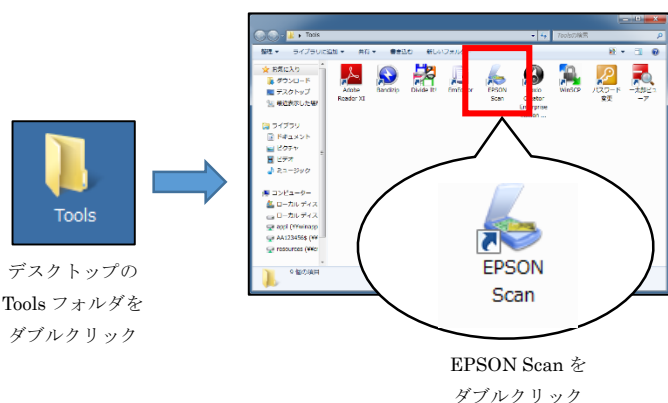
Tools

デスクトップの Tools フォルダを ダブルクリック

Tools

Toolsの検索

整理 ▼ ライブラリに追加 ▼ 共有 ▼ 書き込む 新しいフォル

お気に入り
ダウンロード
デスクトップ
最近表示した場

ライブラリ
ドキュメント
ピクチャ
ビデオ
ミュージック

コンピューター
ローカル ディス
ローカル ディス
appl (\\\\wincop
AA123456$ (\\\\w
resources (\\\\wi

9 個の項目

Adobe Reader XI

BandiZip

Divide It!

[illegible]

EPSON Scan

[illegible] Creator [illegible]

WinSCP

パスワード変更

一太郎ビューア

EPSON Scan

EPSON Scan を ダブルクリック